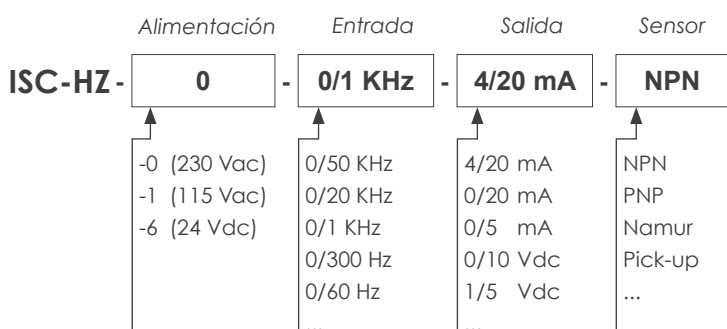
Alimentación Entrada Salida Sensor

ISC-HZ - 0 - 0/1 KHz - 4/20 mA - NPN

-0 (230 Vac)
-1 (115 Vac)
-6 (24 Vdc)

0/50 KHz
0/20 KHz
0/1 KHz
0/300 Hz
0/60 Hz
...

4/20 mA
0/20 mA
0/5 mA
0/10 Vdc
1/5 Vdc
...

NPN
PNP
Namur
Pick-up
...